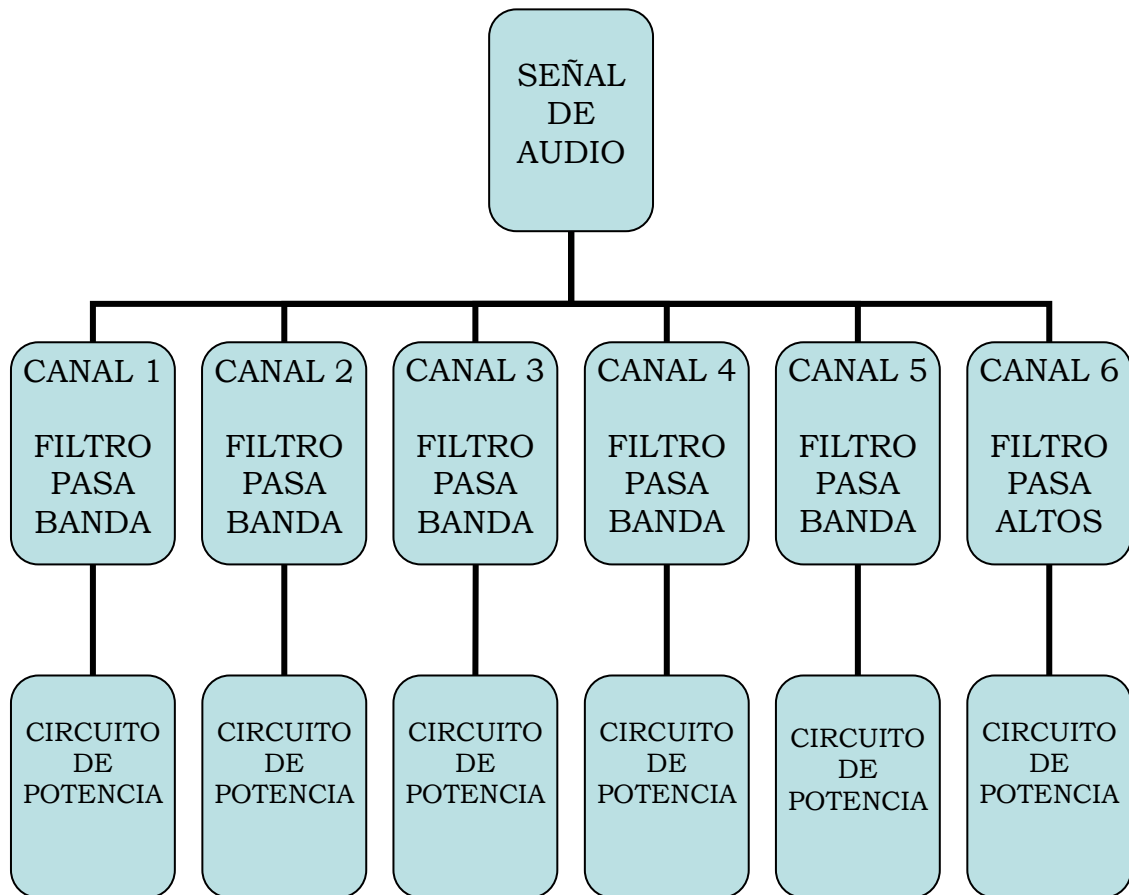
SEÑAL DE AUDIO

CANAL 1

FILTRO PASA BANDA

CANAL 2

FILTRO PASA BANDA

CANAL 3

FILTRO PASA BANDA

CANAL 4

FILTRO PASA BANDA

CANAL 5

FILTRO PASA BANDA

CANAL 6

FILTRO PASA ALTOS

CIRCUITO DE POTENCIA

CIRCUITO DE POTENCIA

CIRCUITO DE POTENCIA

CIRCUITO DE POTENCIA

CIRCUITO DE POTENCIA

CIRCUITO DE POTENCIA